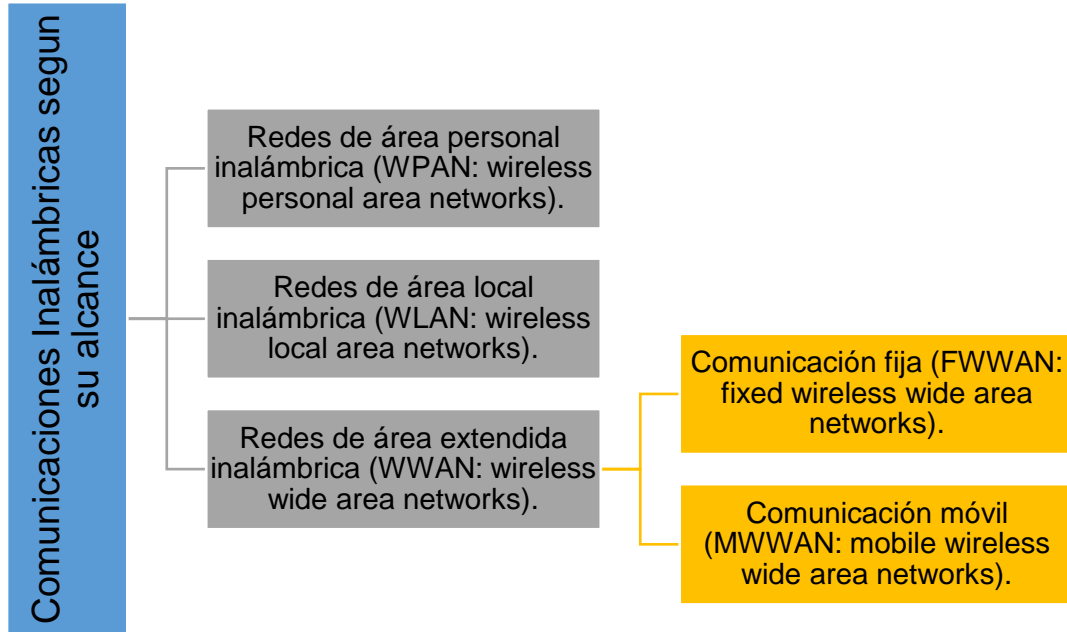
Comunicaciones Inalámbricas segun su alcance

Redes de área personal inalámbrica (WPAN: wireless personal area networks).

Redes de área local inalámbrica (WLAN: wireless local area networks).

Redes de área extendida inalámbrica (WWAN: wireless wide area networks).

Comunicación fija (FWWAN: fixed wireless wide area networks).

Comunicación móvil (MWWAN: mobile wireless wide area networks).